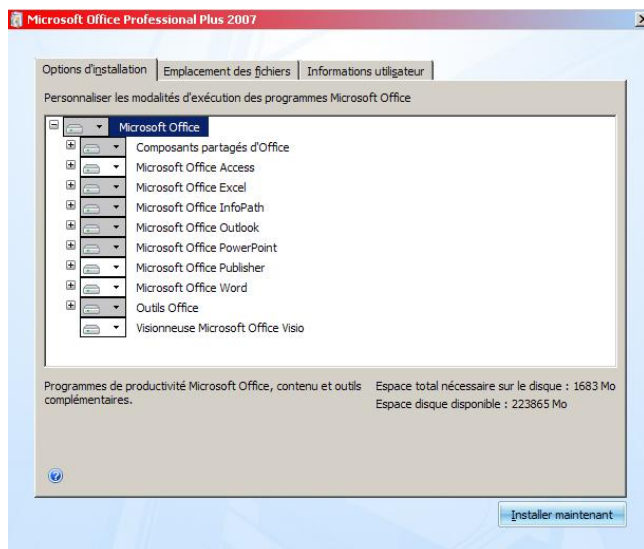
Microsoft Office Professional Plus 2007

X

Options d'installation | Emplacement des fichiers | Informations utilisateur

Personnaliser les modalités d'exécution des programmes Microsoft Office

Microsoft Office
Composants partagés d'Office
Microsoft Office Access
Microsoft Office Excel
Microsoft Office InfoPath
Microsoft Office Outlook
Microsoft Office PowerPoint
Microsoft Office Publisher
Microsoft Office Word
Outils Office
Visionneuse Microsoft Office Visio

Programmes de productivité Microsoft Office, contenu et outils complémentaires.

Espace total nécessaire sur le disque : 1683 Mo
Espace disque disponible : 223865 Mo

Installer maintenant